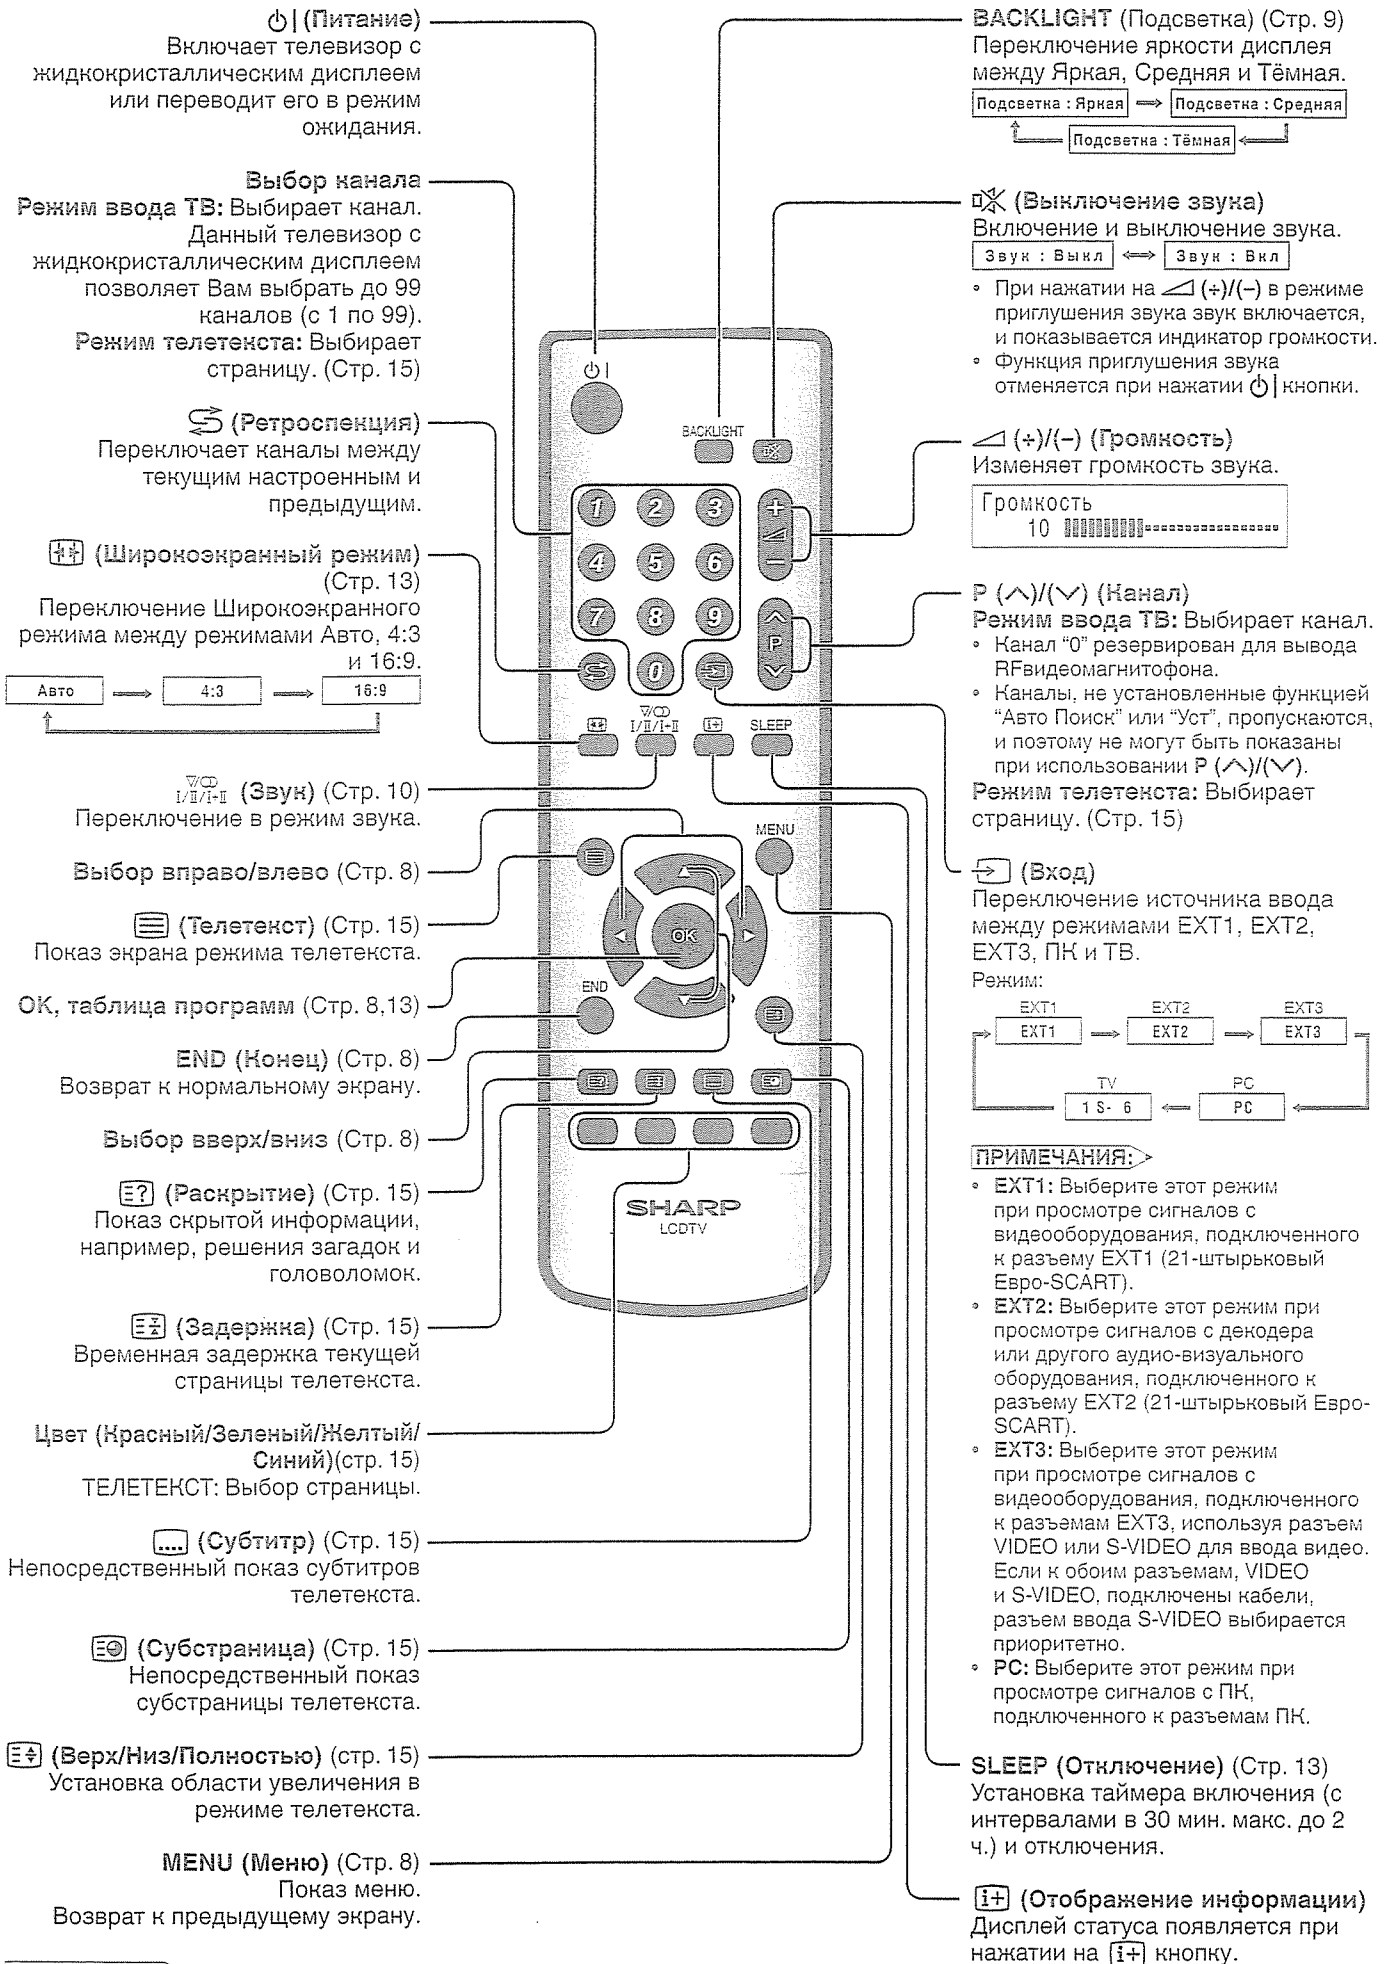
⏻| (Питание)
Включает телевизор с жидкокристаллическим дисплеем или переводит его в режим ожидания.

Выбор канала
Режим ввода ТВ: Выбирает канал. Данный телевизор с жидкокристаллическим дисплеем позволяет Вам выбрать до 99 каналов (с 1 по 99).
Режим телетекста: Выбирает страницу. (Стр. 15)

(Ретроспекция)
Переключает каналы между текущим настроенным и предыдущим.

(Широкоэкранный режим) (Стр. 13)
Переключение Широкоэкранного режима между режимами Авто, 4:3 и 16:9.

| Авто | → | 4:3 | → | 16:9 |

(Звук) (Стр. 10)
Переключение в режим звука.

Выбор вправо/влево (Стр. 8)

(Телетекст) (Стр. 15)
Показ экрана режима телетекста.

OK, таблица программ (Стр. 8,13)

END (Конец) (Стр. 8)
Возврат к нормальному экрану.

Выбор вверх/вниз (Стр. 8)

(Раскрытие) (Стр. 15)
Показ скрытой информации, например, решения загадок и головоломок.

(Задержка) (Стр. 15)
Временная задержка текущей страницы телетекста.

Цвет (Красный/Зеленый/Желтый/Синий)(стр. 15)
ТЕЛЕТЕКСТ: Выбор страницы.

(Субтитр) (Стр. 15)
Непосредственный показ субтитров телетекста.

(Субстраница) (Стр. 15)
Непосредственный показ субстраницы телетекста.

(Верх/Низ/Полностью) (стр. 15)
Установка области увеличения в режиме телетекста.

MENU (Меню) (Стр. 8)
Показ меню.
Возврат к предыдущему экрану.

⏻|
BACKLIGHT
1 2 3 4 5 6 7 8 9 0
P
SLEEP
MENU
OK
END
SHARP
LCDTV

BACKLIGHT (Подсветка) (Стр. 9)
Переключение яркости дисплея между Яркая, Средняя и Тёмная.
Подсветка : Яркая → Подсветка : Средняя
Подсветка : Тёмная

(Выключение звука)
Включение и выключение звука.
Звук : Выкл ⟺ Звук : Вкл
• При нажатии на ◿ (+)/(−) в режиме приглушения звука звук включается, и показывается индикатор громкости.
• Функция приглушения звука отменяется при нажатии ⏻| кнопки.

◿ (+)/(−) (Громкость)
Изменяет громкость звука.
Громкость
10

P (∧)/(∨) (Канал)
Режим ввода ТВ: Выбирает канал.
• Канал “0” резервирован для вывода RFвидеомагнитофона.
• Каналы, не установленные функцией “Авто Поиск” или “Уст”, пропускаются, и поэтому не могут быть показаны при использовании P (∧)/(∨).
Режим телетекста: Выбирает страницу. (Стр. 15)

(Вход)
Переключение источника ввода между режимами EXT1, EXT2, EXT3, ПК и ТВ.
Режим:
EXT1 EXT1 → EXT2 EXT2 → EXT3 EXT3
TV 1 S- 6 ← PC PC

ПРИМЕЧАНИЯ:
• EXT1: Выберите этот режим при просмотре сигналов с видеооборудования, подключенного к разъему EXT1 (21-штырьковый Евро-SCART).
• EXT2: Выберите этот режим при просмотре сигналов с декодера или другого аудио-визуального оборудования, подключенного к разъему EXT2 (21-штырьковый Евро-SCART).
• EXT3: Выберите этот режим при просмотре сигналов с видеооборудования, подключенного к разъемам EXT3, используя разъем VIDEO или S-VIDEO для ввода видео. Если к обоим разъемам, VIDEO и S-VIDEO, подключены кабели, разъем ввода S-VIDEO выбирается приоритетно.
• PC: Выберите этот режим при просмотре сигналов с ПК, подключенного к разъемам ПК.

SLEEP (Отключение) (Стр. 13)
Установка таймера включения (с интервалами в 30 мин. макс. до 2 ч.) и отключения.

[i+] (Отображение информации)
Дисплей статуса появляется при нажатии на [i+] кнопку.